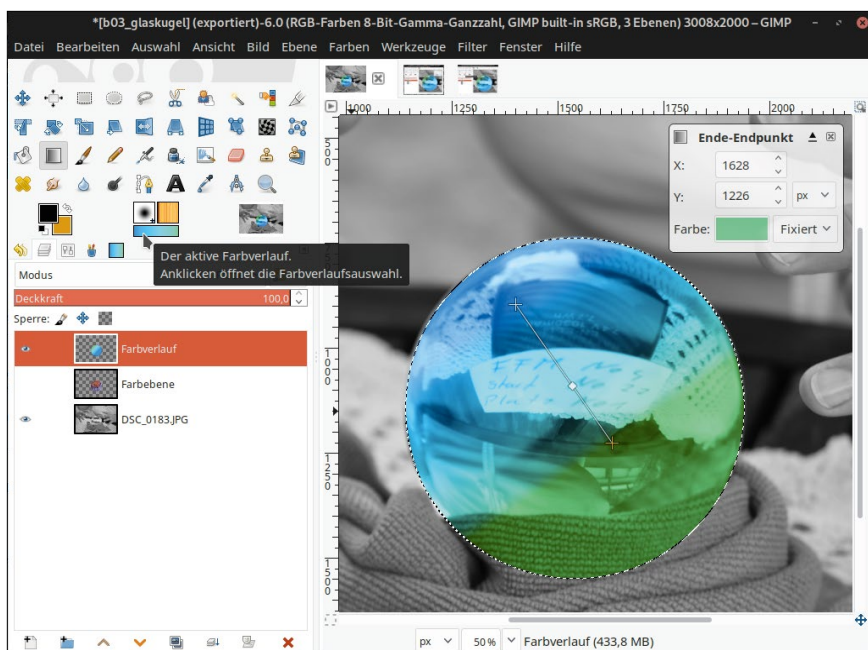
*[b03_glaskugel] (exportiert)-6.0 (RGB-Farben 8-Bit-Gamma-Ganzzahl, GIMP built-in sRGB, 3 Ebenen) 3008x2000 – GIMP

Datei Bearbeiten Auswahl Ansicht Bild Ebene Farben Werkzeuge Filter Fenster Hilfe

Der aktive Farbverlauf.
Anklicken öffnet die Farbverlaufsauswahl.

Modus

Deckkraft 100,0

Sperre:

Farbverlauf

Farbebene

DSC_0183.JPG

1000 1250 1500 1750 2000

Ende-Endpunkt

X: 1628

Y: 1226 px

Farbe: Fixiert

px 50 % Farbverlauf (433,8 MB)